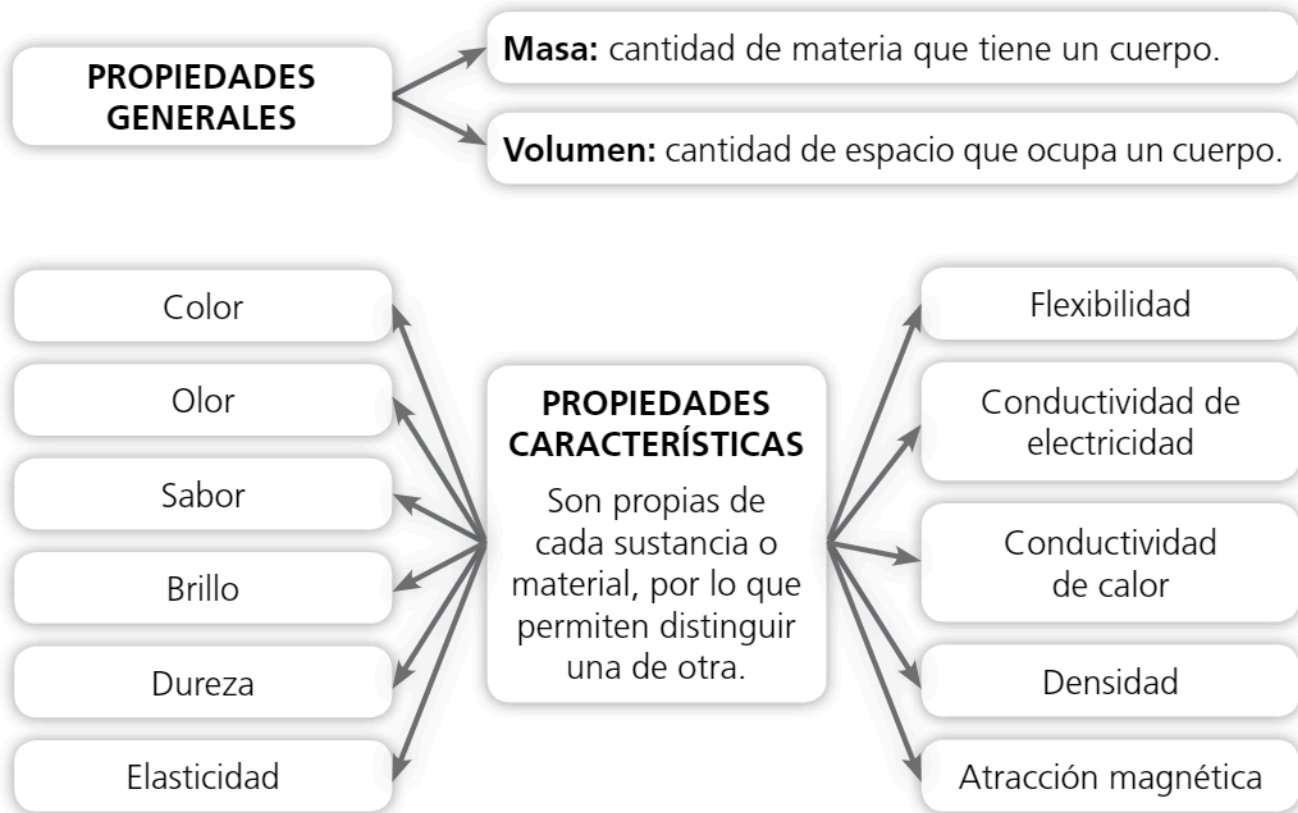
PROPIEDADES GENERALES

**Masa:** cantidad de materia que tiene un cuerpo.

**Volumen:** cantidad de espacio que ocupa un cuerpo.

Color

Olor

Sabor

Brillo

Dureza

Elasticidad

PROPIEDADES CARACTERÍSTICAS

Son propias de cada sustancia o material, por lo que permiten distinguir una de otra.

Flexibilidad

Conductividad de electricidad

Conductividad de calor

Densidad

Atracción magnética